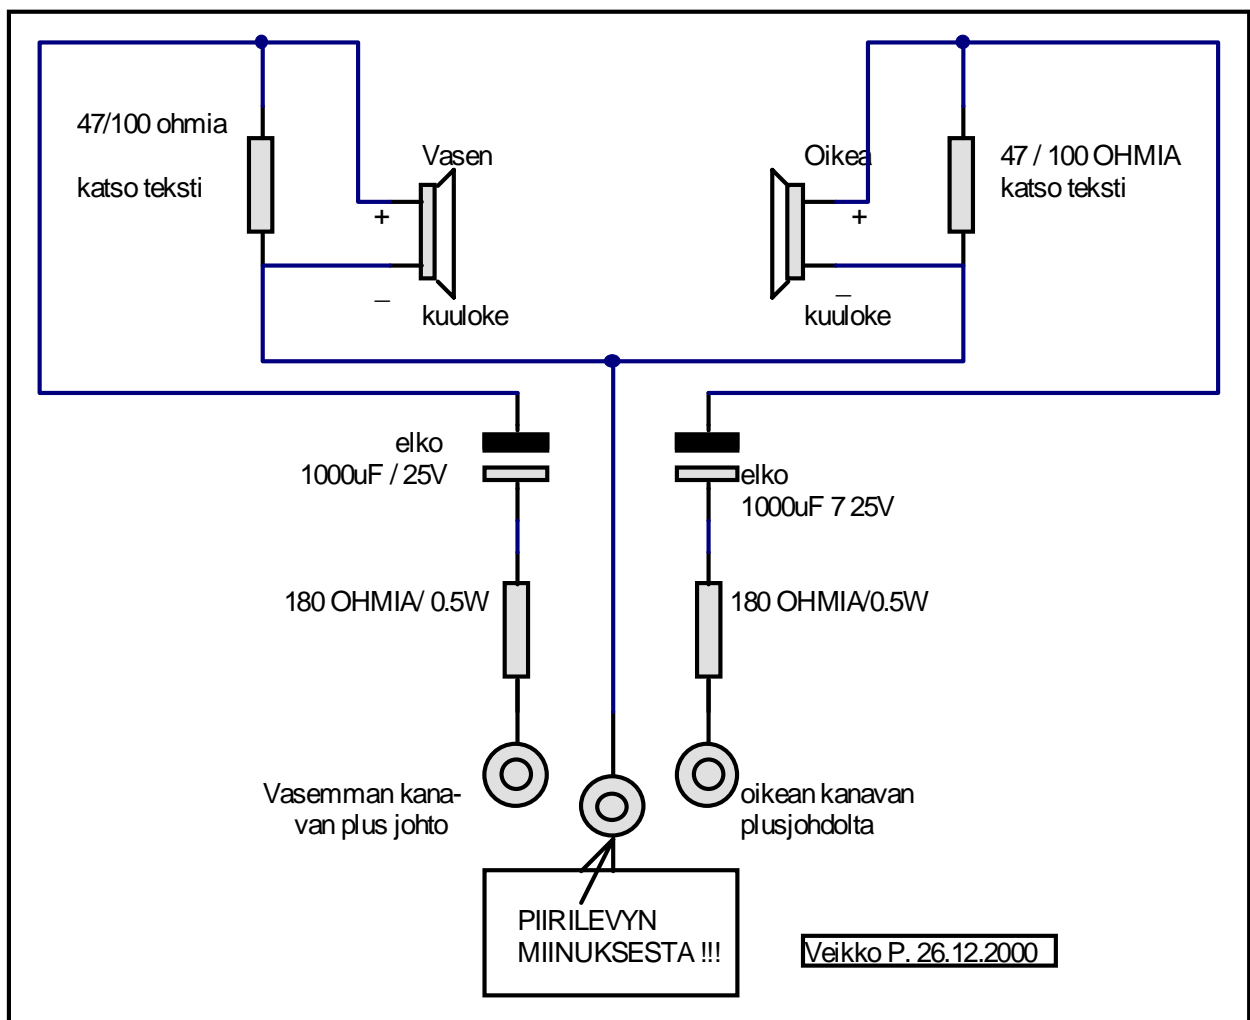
47/100 ohmia

katso teksti

Vasen

+

–

kuuloke

Oikea

+

–

kuuloke

47 / 100 OHMIA
katso teksti

elko
1000uF / 25V

elko
1000uF 7 25V

180 OHMIA/ 0.5W

180 OHMIA/0.5W

Vasemman kanavan plus johto

oikean kanavan plusjohdolta

PIIRILEVYN
MIINUKSESTA !!!

Veikko P. 26.12.2000